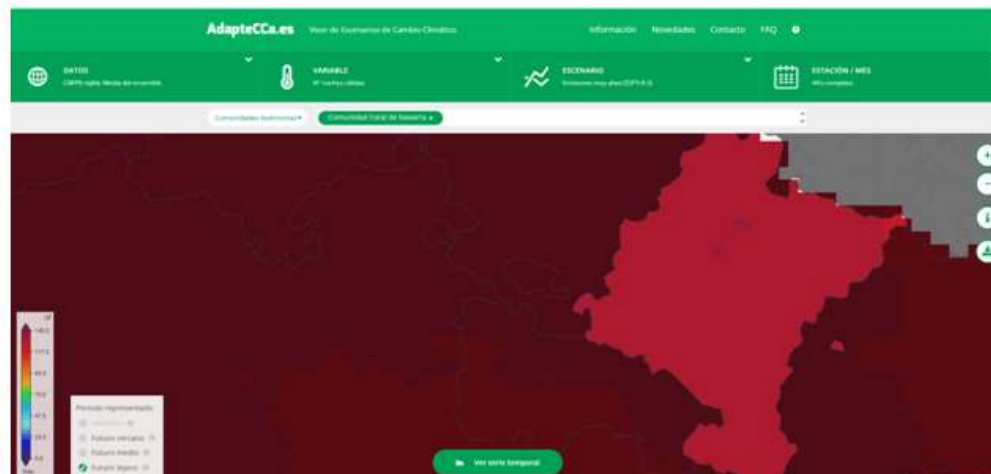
AdapteCCa.es Visor de Escenarios de Cambio Climático

Información Novedades Contacto FAQ

DATOS
CMIP6 rejilla: Media del ensemble

VARIABLE
Nº noches cálidas

ESCENARIO
Emisiones muy altas (SSP5-8.5)

ESTACIÓN / MES
Año completo

Comunidades Autónomas ▾

Comunidad Foral de Navarra ×

Periodo representado
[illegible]
Futuro cercano
Futuro medio
Futuro lejano

Ver serie temporal